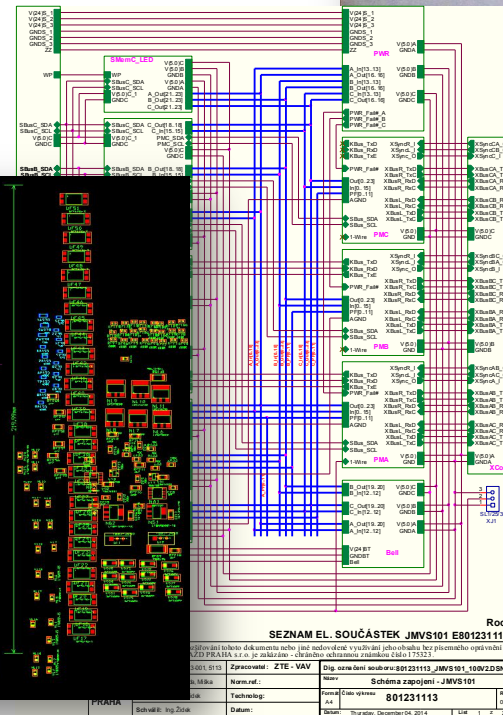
V(24)B_1
V(24)B_2
V(24)B_3
GNDS_1
GNDS_2
GNDS_3
ZZ

SMemC_LED

WP

SBusC_SDA
SBusC_SCL
V(5.0)C
GNDC

PWR
V(24)B_1
V(24)B_2
V(24)B_3
GNDS_1
GNDS_2
GNDS_3
ZZ
V(5.0)B
GNDA

A_In[13..13]
A_Out[16..16]
B_In[13..13]
B_Out[16..16]
C_In[13..13]
C_Out[16..16]
V(5.0)B
GNDB
V(5.0)C
GNDC

PWR_Fail#_A
PWR_Fail#_B
PWR_Fail#_C

PMC
XBus_TxD
XBus_RxD
XBus_TxE
PWR_Fail#
Out[0..23]
In[0..15]
PF[0..11]
AGND
SBus_SDA
SBus_SCL
1-Wire
V(5.0)
GND

PMB
XBus_TxD
XBus_RxD
XBus_TxE
PWR_Fail#
Out[0..23]
In[0..15]
PF[0..11]
AGND
SBus_SDA
SBus_SCL
1-Wire
V(5.0)
GND

PMA
XBus_TxD
XBus_RxD
XBus_TxE
PWR_Fail#
Out[0..23]
In[0..15]
PF[0..11]
AGND
SBus_SDA
SBus_SCL
1-Wire
V(5.0)
GND

Boll
B_Out[19..20]
B_In[12..12]
C_Out[19..20]
C_In[12..12]
A_Out[19..20]
A_In[12..12]
V(24)BT
GNDBT
Boll
V(5.0)C
GNDC
V(5.0)B
GNDB
V(5.0)A
GNDA

XCo
SL(T)
XJ1

Roc
SEZNAM EL. SOUČÁSTEK JMVS101 E801231111

Zpracovatel: ZTE - VAV
Dig. označení souboru: 801231113_JMVS101_100V2DSN
Název: Schéma zapojení - JMVS101
Norm.ref.:
Technolog:
Schválil: Ing. Židek
Datum:
Formát A4
Číslo výkresu 801231113
Thursday, December 04, 2014
List 1
PRAHA